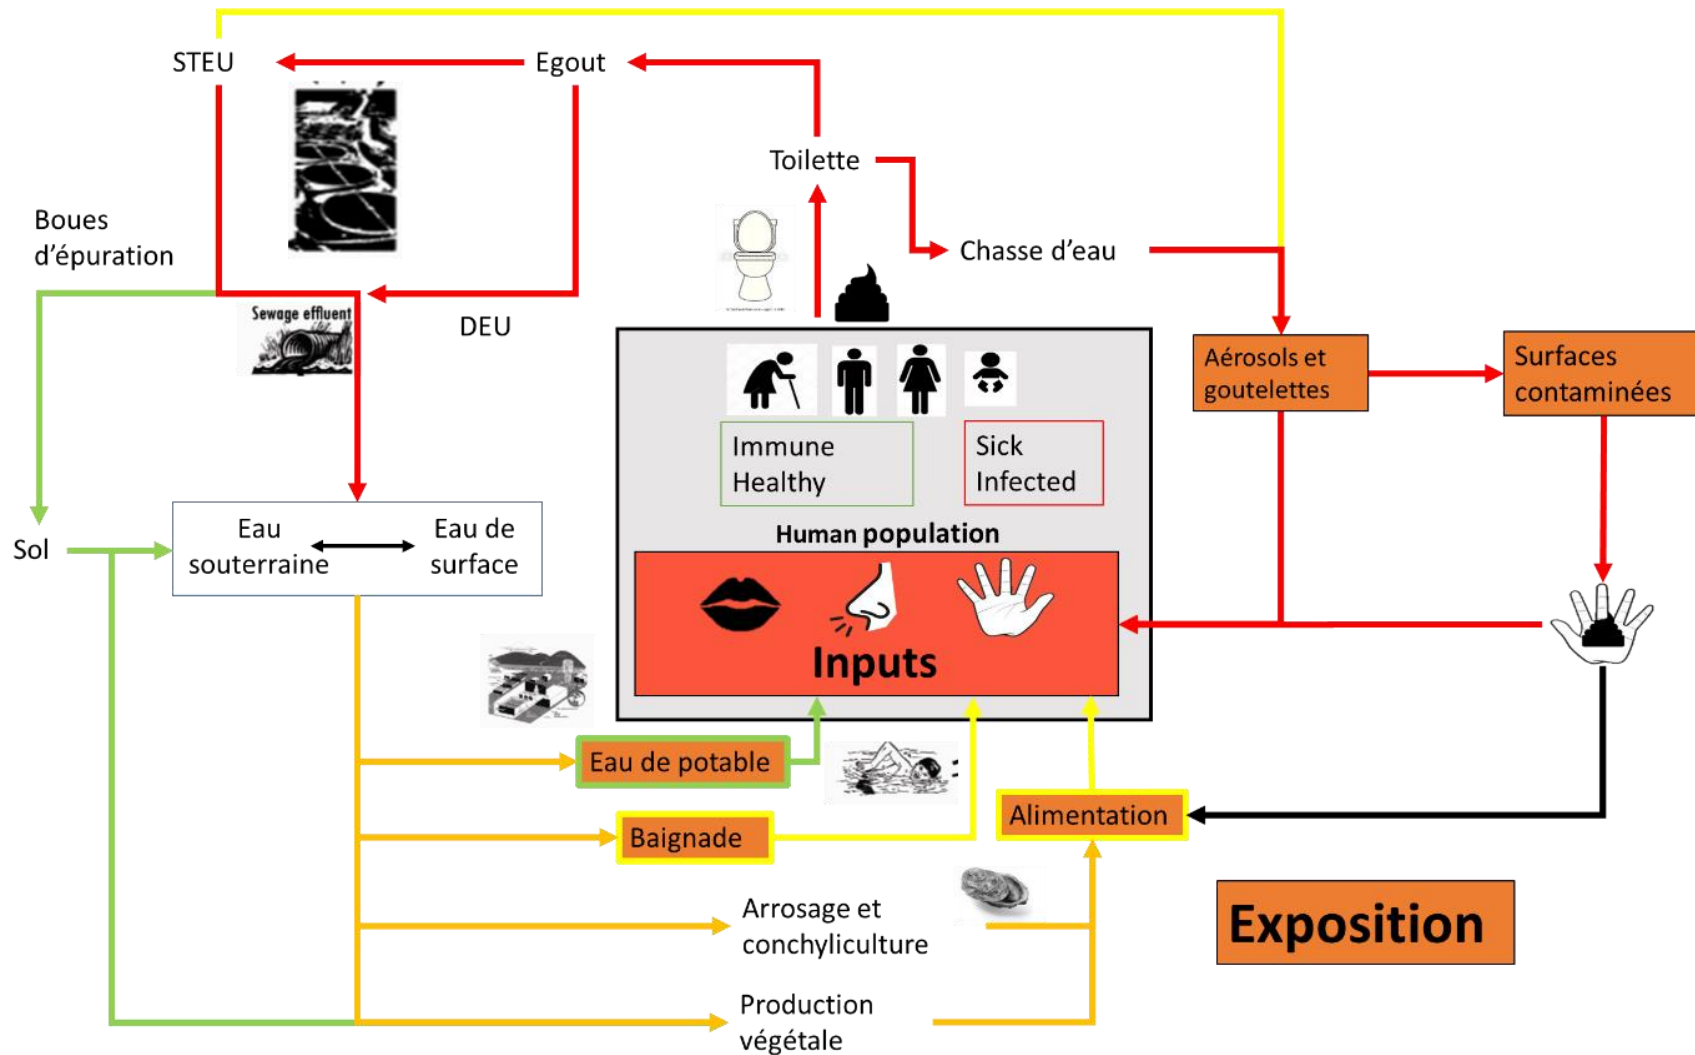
STEU

Egout

Toilette

Chasse d'eau

Boues d'épuration

Sewage effluent

DEU

Aérosols et goutelettes

Surfaces contaminées

Immune Healthy

Sick Infected

Human population

Sol

Eau souterraine

Eau de surface

Inputs

Eau de potable

Baignade

Alimentation

Arrosage et conchyliculture

Production végétale

Exposition